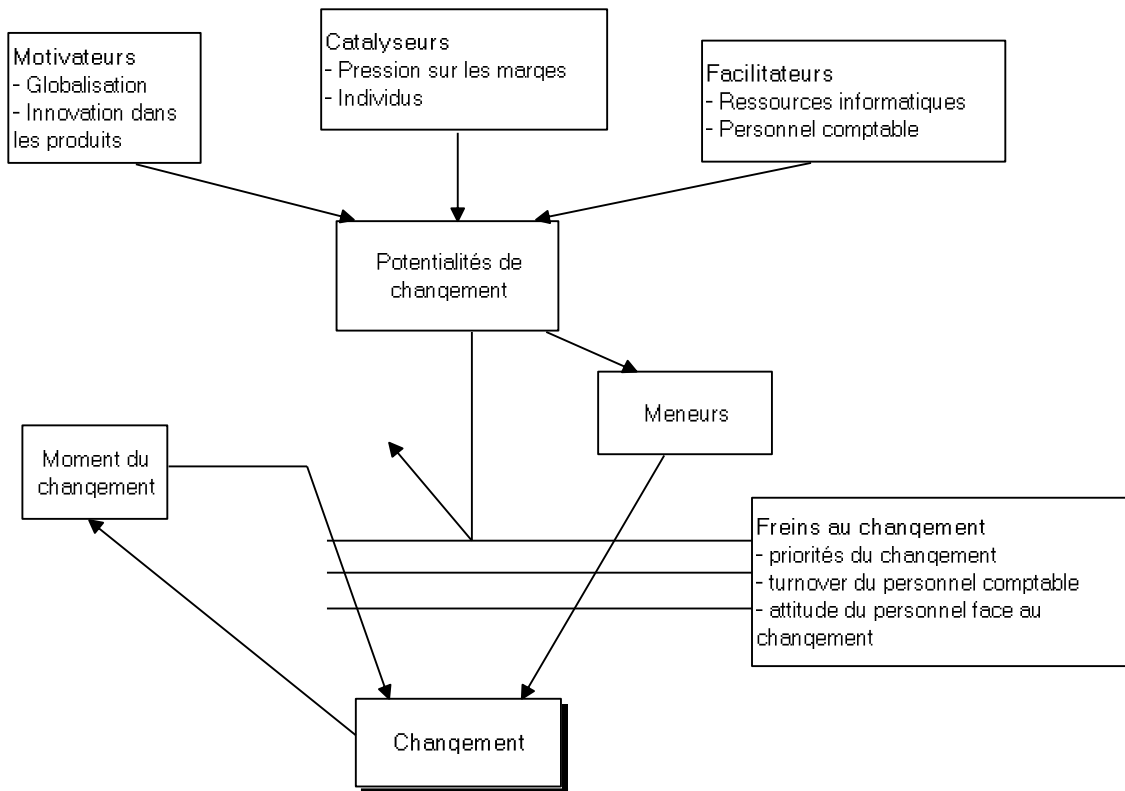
Motivateurs
- Globalisation
- Innovation dans les produits

Catalyseurs
- Pression sur les marges
- Individus

Facilitateurs
- Ressources informatiques
- Personnel comptable

Potentialités de changement

Meneurs

Moment du changement

Freins au changement
- priorités du changement
- turnover du personnel comptable
- attitude du personnel face au changement

Changement